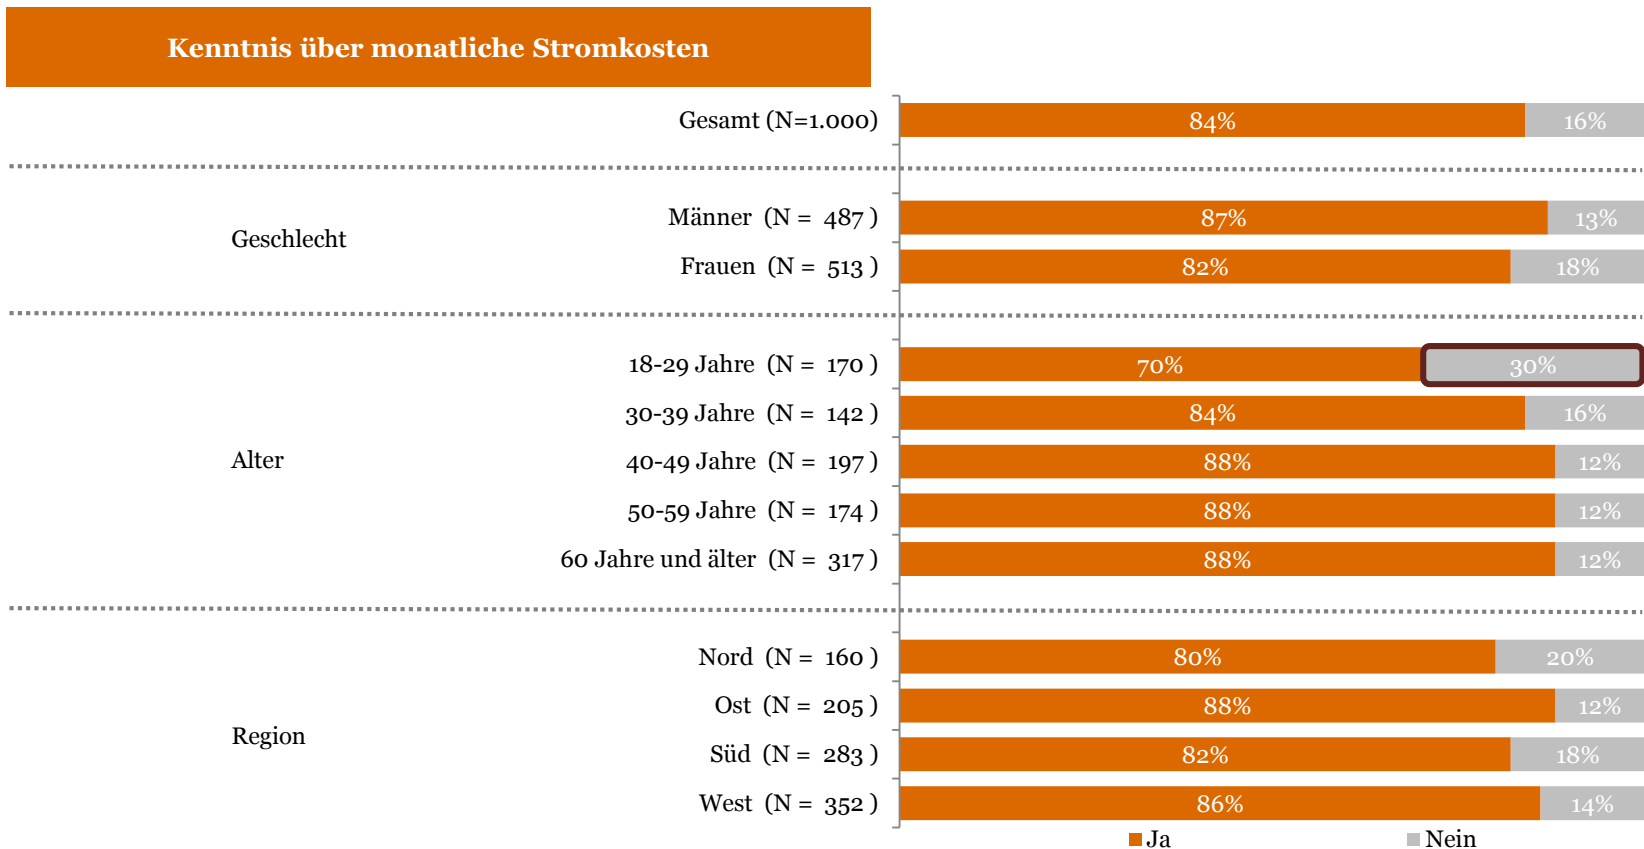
Kenntnis über monatliche Stromkosten

| | | Ja | Nein |
|---|---|---|---|
| | Gesamt (N=1.000) | 84% | 16% |
| Geschlecht | Männer (N = 487 ) | 87% | 13% |
| | Frauen (N = 513 ) | 82% | 18% |
| Alter | 18-29 Jahre (N = 170 ) | 70% | 30% |
| | 30-39 Jahre (N = 142 ) | 84% | 16% |
| | 40-49 Jahre (N = 197 ) | 88% | 12% |
| | 50-59 Jahre (N = 174 ) | 88% | 12% |
| | 60 Jahre und älter (N = 317 ) | 88% | 12% |
| Region | Nord (N = 160 ) | 80% | 20% |
| | Ost (N = 205 ) | 88% | 12% |
| | Süd (N = 283 ) | 82% | 18% |
| | West (N = 352 ) | 86% | 14% |

Ja
Nein